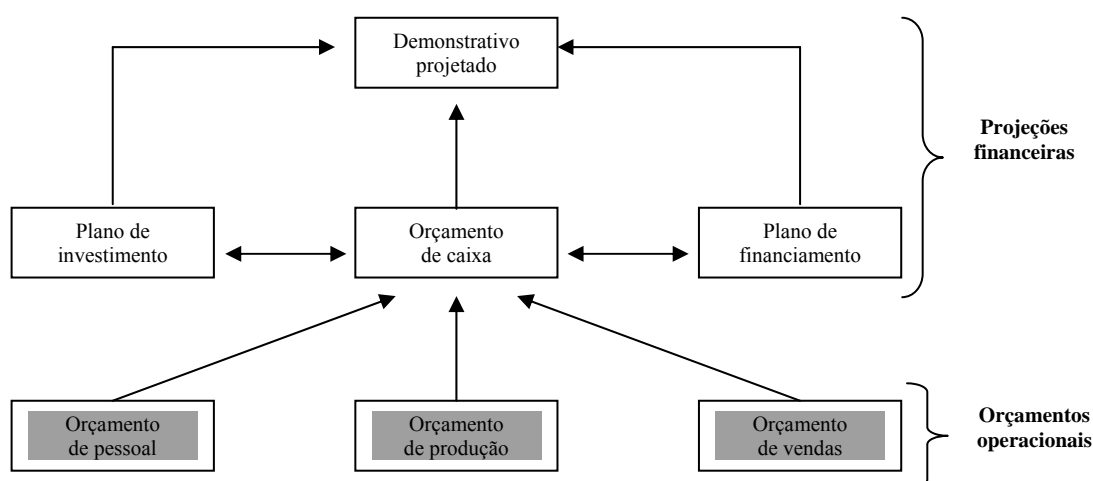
Demonstrativo projetado

Projeções financeiras

Plano de investimento

Orçamento de caixa

Plano de financiamento

Orçamento de pessoal

Orçamento de produção

Orçamento de vendas

Orçamentos operacionais